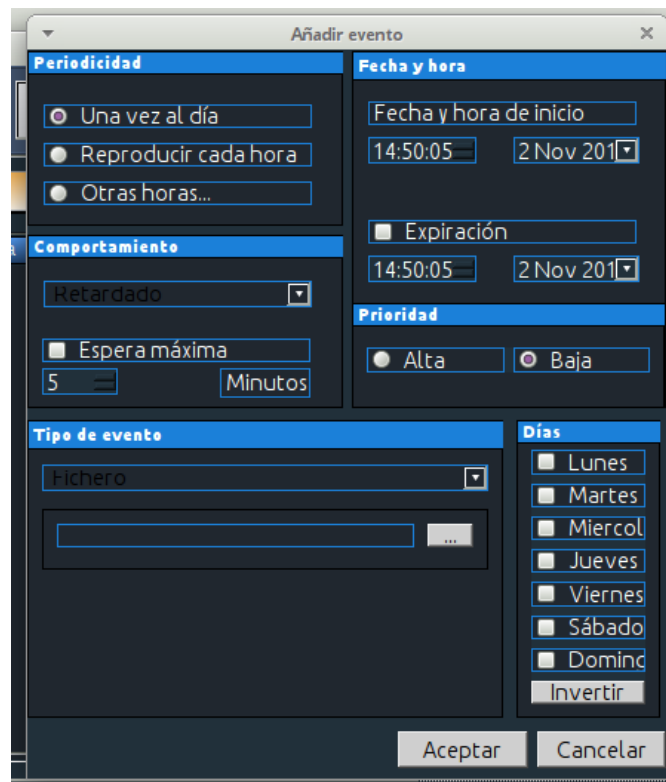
Añadir evento

Periodicidad

Una vez al día

Reproducir cada hora

Otras horas...

Fecha y hora

Fecha y hora de inicio

14:50:05

2 Nov 201

Expiración

14:50:05

2 Nov 201

Comportamiento

Retardado

Espera máxima

5

Minutos

Prioridad

Alta

Baja

Tipo de evento

Fichero

...

Días

Lunes

Martes

Miercol

Jueves

Viernes

Sábado

Dominc

Invertir

Aceptar

Cancelar